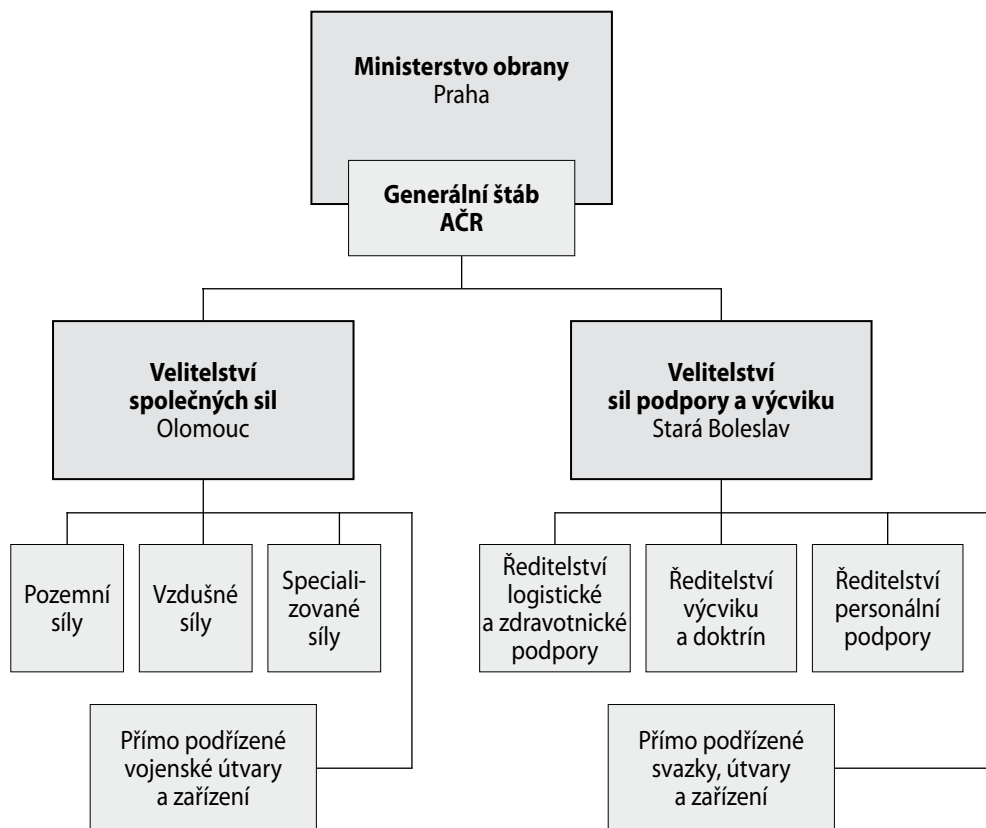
**Ministerstvo obrany**
Praha

**Generální štáb AČR**

**Velitelství společných sil**
Olomouc

**Velitelství sil podpory a výcviku**
Stará Boleslav

Pozemní síly

Vzdušné síly

Specializované síly

Přímo podřízené vojenské útvary a zařízení

Ředitelství logistické a zdravotnické podpory

Ředitelství výcviku a doktrín

Ředitelství personální podpory

Přímo podřízené svazky, útvary a zařízení